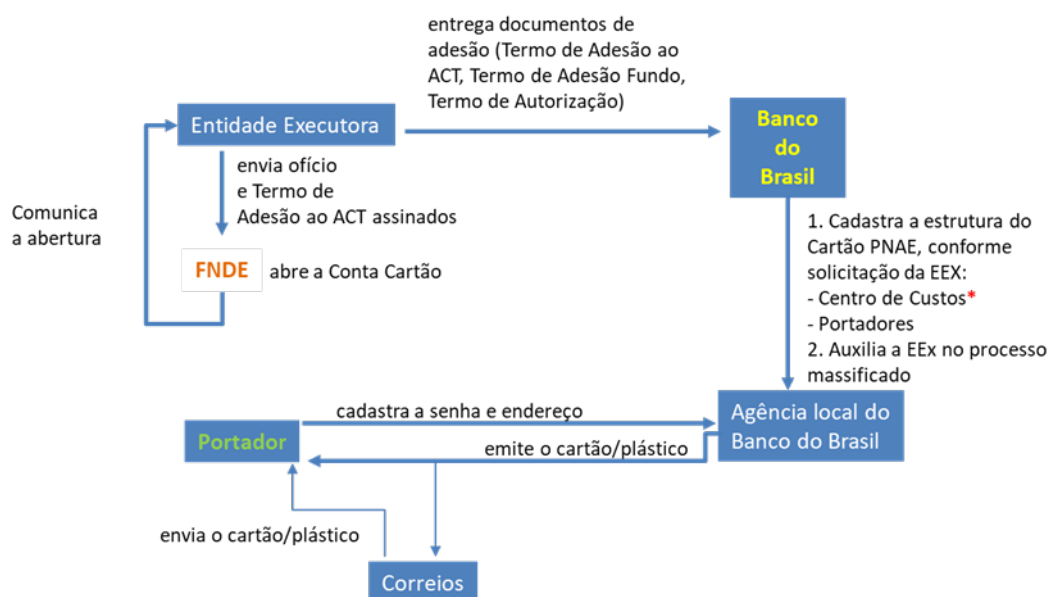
Entidade Executora

entrega documentos de adesão (Termo de Adesão ao ACT, Termo de Adesão Fundo, Termo de Autorização)

Banco do Brasil

envia ofício e Termo de Adesão ao ACT assinados

Comunica a abertura

FNDE

abre a Conta Cartão

1. Cadastra a estrutura do Cartão PNAE, conforme solicitação da EEX:
- Centro de Custos*
- Portadores
2. Auxilia a EEx no processo massificado

Portador

cadastra a senha e endereço

Agência local do Banco do Brasil

emite o cartão/plástico

envia o cartão/plástico

Correios